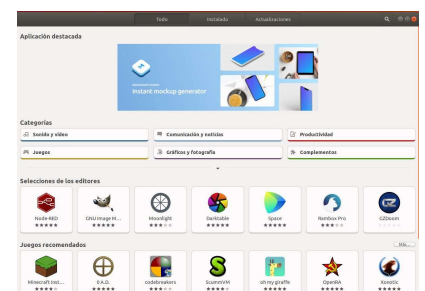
Todo Instalado Actualizaciones

Aplicación destacada

Instant mockup generator

Categorías

Sonido y vídeo
Comunicación y noticias
Productividad
Juegos
Gráficos y fotografía
Complementos

Selecciones de los editores

Node-RED
GNU Image M...
Moonlight
Darktable
Space
Remmina Pro
GZDoom

Juegos recomendados

Más...

Minecraft Inst...
0 A.D.
codebreakers
ScummVM
oh my giraffe
OpenRA
Xonotic